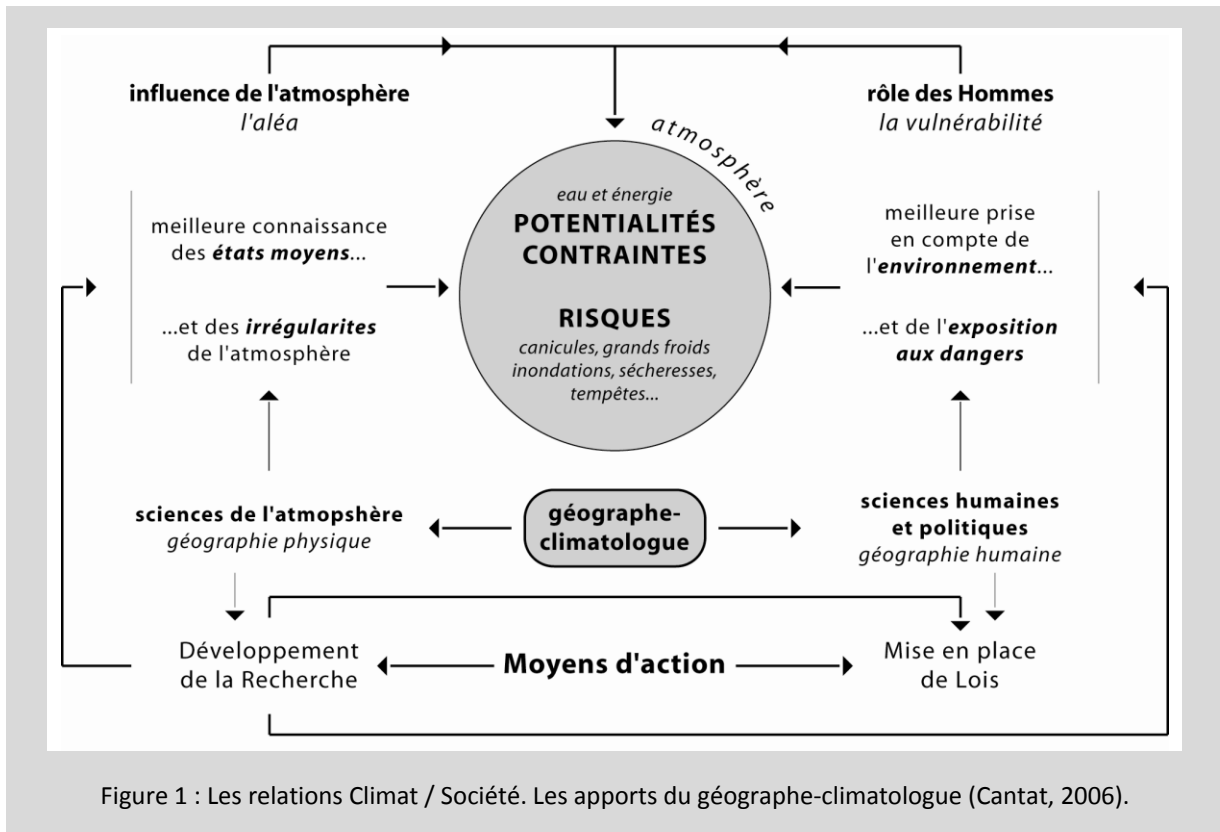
influence de l'atmosphère
l'aléa

rôle des Hommes
la vulnérabilité

atmosphère

eau et énergie
POTENTIALITÉS
CONTRAINTES

RISQUES
canicules, grands froids
inondations, sécheresses,
tempêtes...

meilleure connaissance des états moyens...

...et des irrégularites de l'atmosphère

meilleure prise en compte de l'environnement...

...et de l'exposition aux dangers

sciences de l'atmopshère
géographie physique

géographe-climatologue

sciences humaines et politiques
géographie humaine

Développement de la Recherche

Moyens d'action

Mise en place de Lois

Figure 1 : Les relations Climat / Société. Les apports du géographe-climatologue (Cantat, 2006).